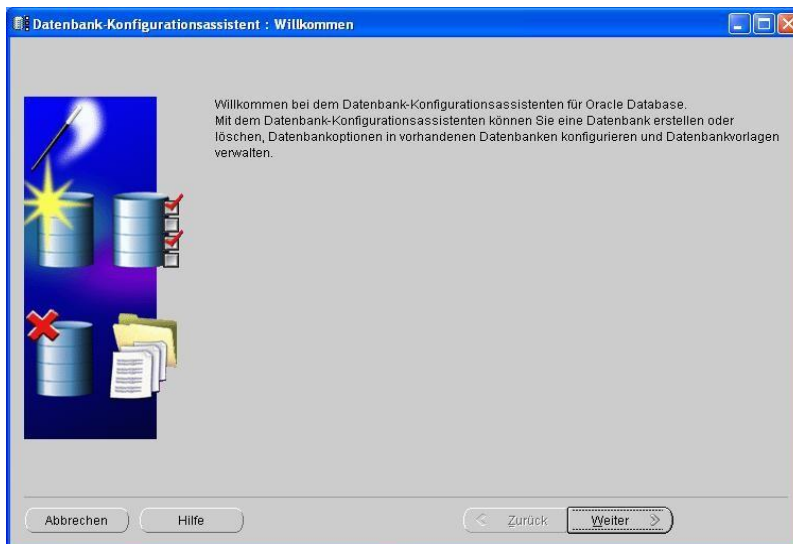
Datenbank-Konfigurationsassistent : Willkommen

Willkommen bei dem Datenbank-Konfigurationsassistenten für Oracle Database.
Mit dem Datenbank-Konfigurationsassistenten können Sie eine Datenbank erstellen oder löschen, Datenbankoptionen in vorhandenen Datenbanken konfigurieren und Datenbankvorlagen verwalten.

Abbrechen
Hilfe
Zurück
Weiter